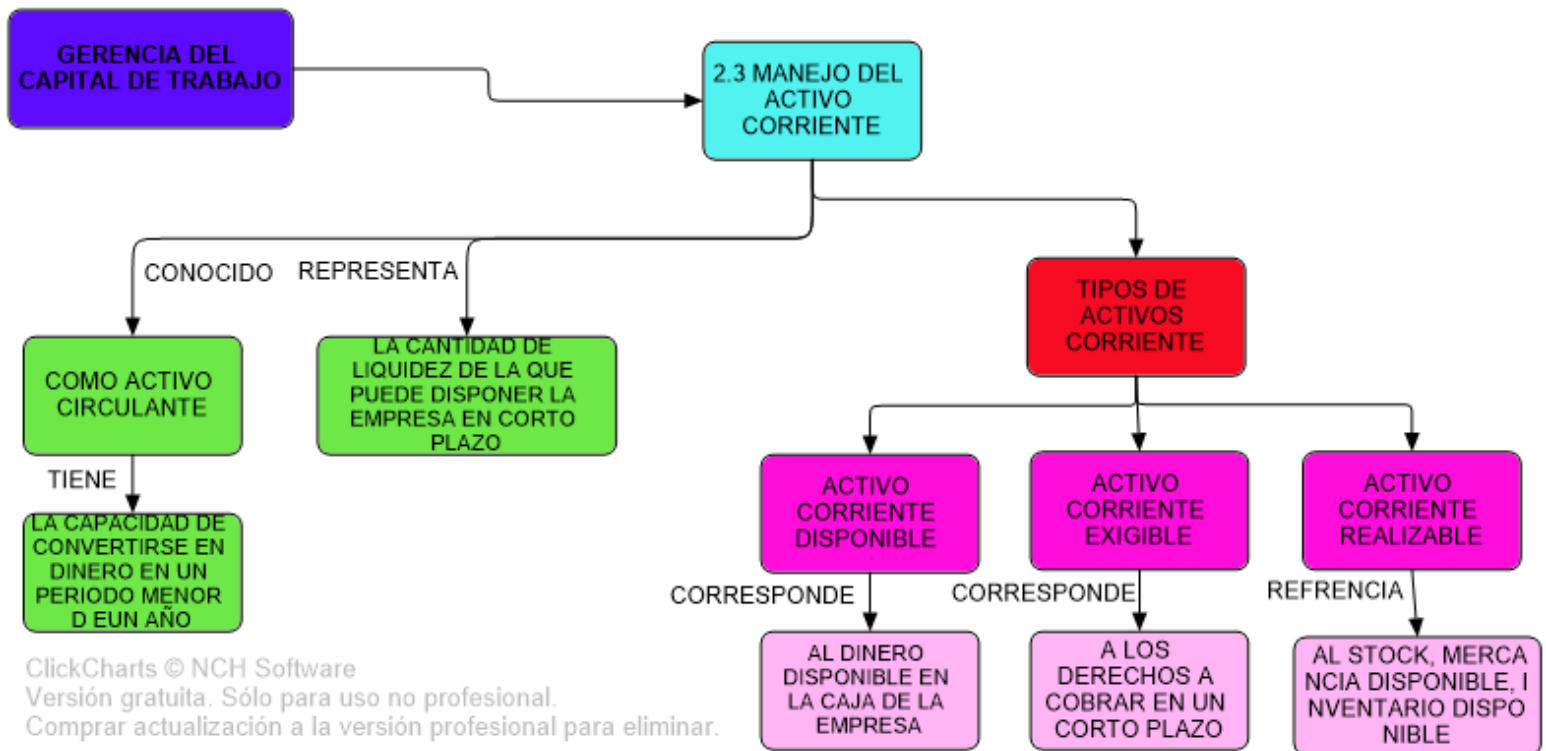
GERENCIA DEL CAPITAL DE TRABAJO

2.3 MANEJO DEL ACTIVO CORRIENTE

CONOCIDO

REPRESENTA

COMO ACTIVO CIRCULANTE

LA CANTIDAD DE LIQUIDEZ DE LA QUE PUEDE DISPONER LA EMPRESA EN CORTO PLAZO

TIENE

LA CAPACIDAD DE CONVERTIRSE EN DINERO EN UN PERIODO MENOR D EUN AÑO

TIPOS DE ACTIVOS CORRIENTE

ACTIVO CORRIENTE DISPONIBLE

ACTIVO CORRIENTE EXIGIBLE

ACTIVO CORRIENTE REALIZABLE

CORRESPONDE

CORRESPONDE

REFRENCIA

AL DINERO DISPONIBLE EN LA CAJA DE LA EMPRESA

A LOS DERECHOS A COBRAR EN UN CORTO PLAZO

AL STOCK, MERCA NCIA DISPONIBLE, I NVENTARIO DISPO NIBLE

ClickCharts © NCH Software
Versión gratuita. Sólo para uso no profesional.
Comprar actualización a la versión profesional para eliminar.